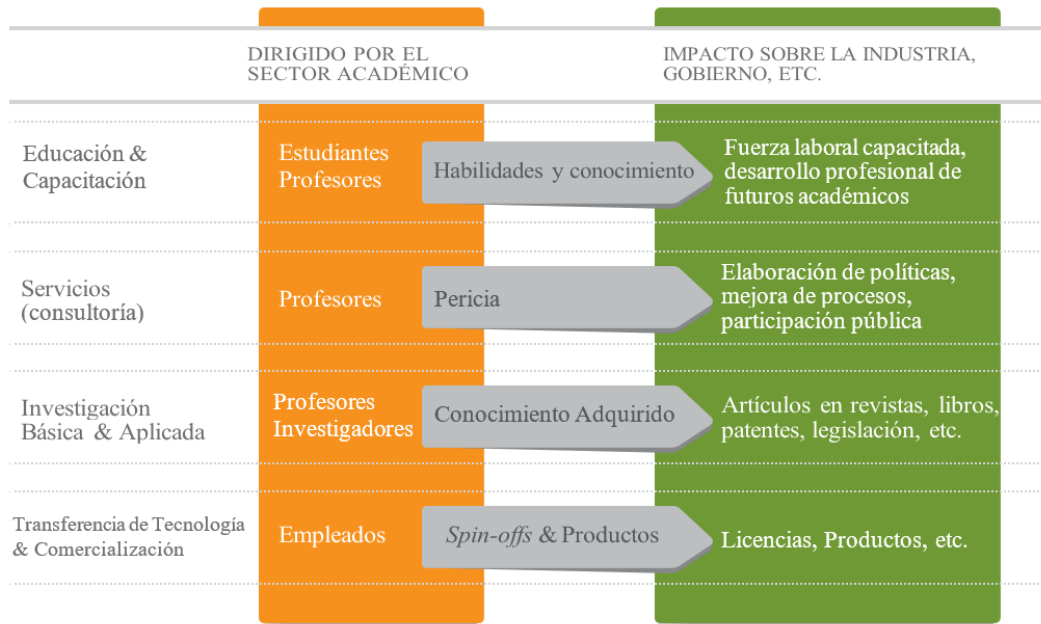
DIRIGIDO POR EL SECTOR ACADÉMICO

IMPACTO SOBRE LA INDUSTRIA, GOBIERNO, ETC.

Educación & Capacitación

Estudiantes Profesores

Habilidades y conocimiento

Fuerza laboral capacitada, desarrollo profesional de futuros académicos

Servicios (consultoría)

Profesores

Pericia

Elaboración de políticas, mejora de procesos, participación pública

Investigación Básica & Aplicada

Profesores Investigadores

Conocimiento Adquirido

Artículos en revistas, libros, patentes, legislación, etc.

Transferencia de Tecnología & Comercialización

Empleados

*Spin-offs* & Productos

Licencias, Productos, etc.